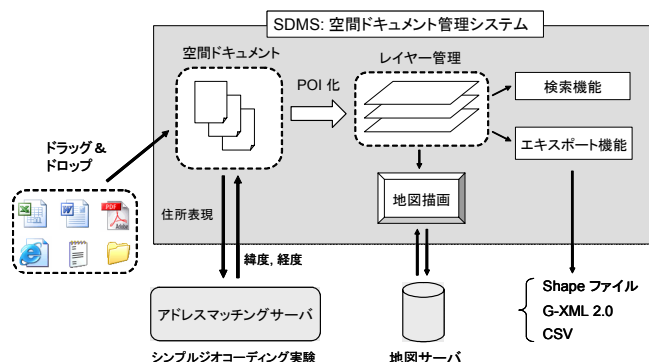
SDMS: 空間ドキュメント管理システム

空間ドキュメント

POI 化

レイヤー管理

検索機能

エキスポート機能

地図描画

ドラッグ & ドロップ

PDF

住所表現

緯度, 経度

アドレスマッチングサーバ

シンプルジオコーディング実験

地図サーバ

Shape ファイル
G-XML 2.0
CSV